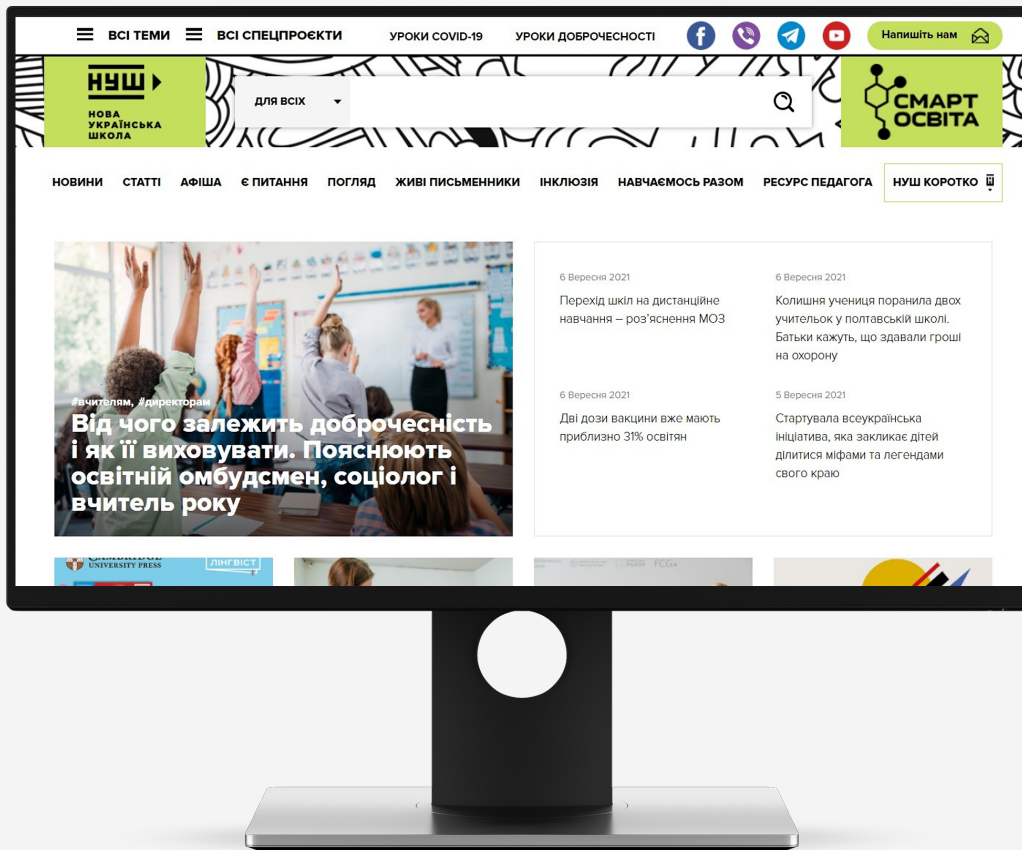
ВСІ ТЕМИ ВСІ СПЕЦПРОЄКТИ УРОКИ COVID-19 УРОКИ ДОБРОЧЕСНОСТІ Напишіть нам

НУШ
НОВА УКРАЇНСЬКА ШКОЛА

ДЛЯ ВСІХ

СМАРТ ОСВІТА

НОВИНИ СТАТТІ АФІША Є ПИТАННЯ ПОГЛЯД ЖИВІ ПИСЬМЕННИКИ ІНКЛЮЗІЯ НАВЧАЄМОСЬ РАЗОМ РЕСУРС ПЕДАГОГА НУШ КОРОТКО

#вчителям, #директорам
Від чого залежить доброчесність і як її виховувати. Пояснюють освітній омбудсмен, соціолог і вчитель року

6 Вересня 2021
Перехід шкіл на дистанційне навчання – роз'яснення МОЗ

6 Вересня 2021
Колишня учениця поранила двох учительок у полтавській школі. Батьки кажуть, що здавали гроші на охорону

6 Вересня 2021
Дві дози вакцини вже мають приблизно 31% освітян

5 Вересня 2021
Стартувала всеукраїнська ініціатива, яка закликає дітей ділитися міфами та легендами свого краю

CAMBRIDGE UNIVERSITY PRESS
ЛІНГВІСТ